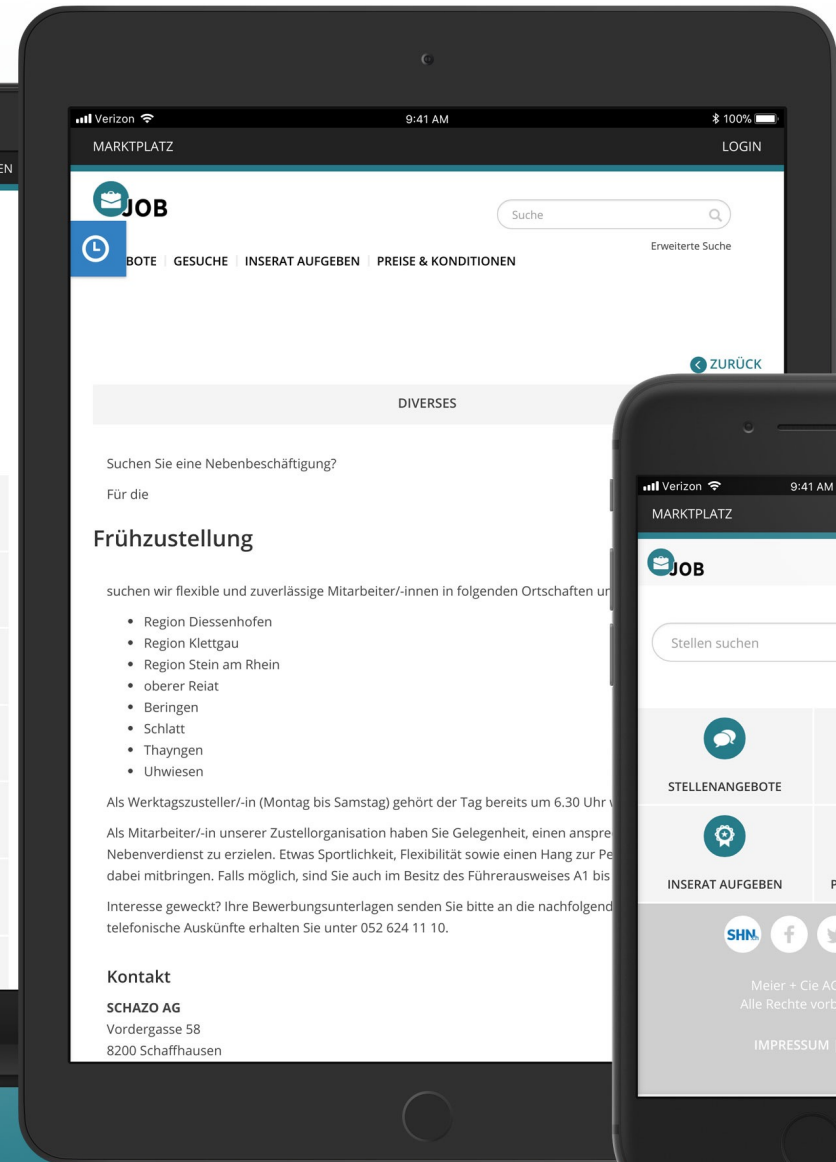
Verizon 9:41 AM 100%

MARKTPLATZ LOGIN

JOB

Suche

Erweiterte Suche

BOTE GESUCHE INSERAT AUFGEBEN PREISE & KONDITIONEN

ZURÜCK

DIVERSES

Suchen Sie eine Nebenbeschäftigung?

Für die

Frühzustellung

suchen wir flexible und zuverlässige Mitarbeiter/-innen in folgenden Ortschaften ur

- Region Diessenhofen
- Region Klettgau
- Region Stein am Rhein
- oberer Reiat
- Beringen
- Schlatt
- Thayngen
- Uhwiesen

Als Werktagszusteller/-in (Montag bis Samstag) gehört der Tag bereits um 6.30 Uhr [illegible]

Als Mitarbeiter/-in unserer Zustellorganisation haben Sie Gelegenheit, einen anspre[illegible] Nebenverdienst zu erzielen. Etwas Sportlichkeit, Flexibilität sowie einen Hang zur Pe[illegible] dabei mitbringen. Falls möglich, sind Sie auch im Besitz des Führerausweises A1 bis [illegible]

Interesse geweckt? Ihre Bewerbungsunterlagen senden Sie bitte an die nachfolgend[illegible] telefonische Auskünfte erhalten Sie unter 052 624 11 10.

Kontakt

SCHAZO AG
Vordergasse 58
8200 Schaffhausen

Verizon 9:41 AM

MARKTPLATZ

JOB

Stellen suchen

STELLENANGEBOTE

INSERAT AUFGEBEN

P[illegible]

SHN

Meier + Cie AG
Alle Rechte vorb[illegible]

IMPRESSUM